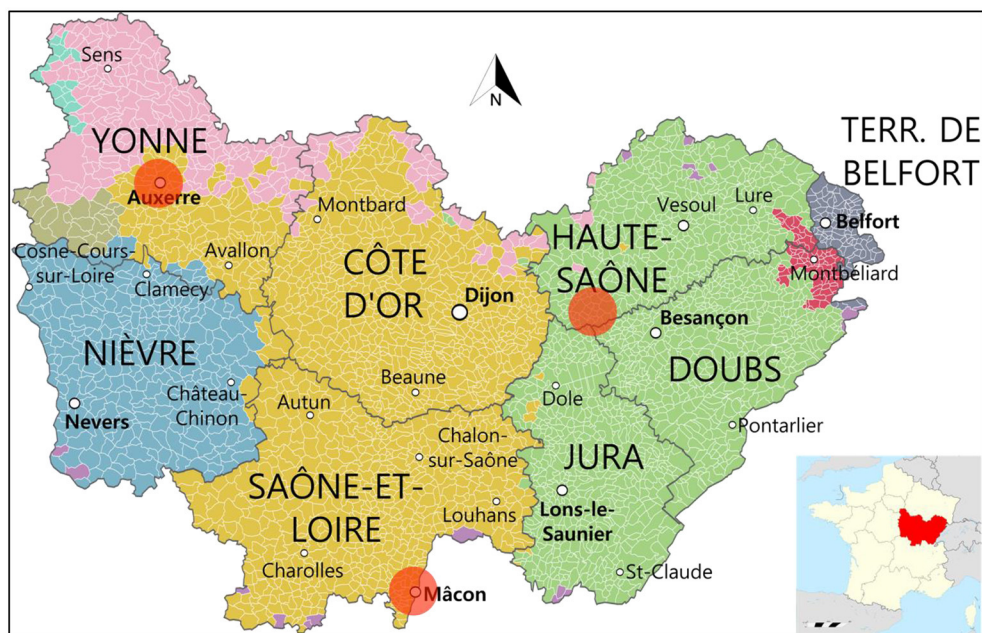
Sens

N

YONNE

Auxerre

TERR. DE BELFORT

Montbard

Vesoul

Lure

Belfort

Cosne-Cours-sur-Loire

Avallon

CÔTE D'OR

HAUTE-SAÔNE

Montbéliard

Clamecy

Dijon

Besançon

NIÈVRE

DOUBS

Château-Chinon

Beaune

Dole

Nevers

Autun

Pontarlier

Chalon-sur-Saône

JURA

SAÔNE-ET-LOIRE

Louhans

Lons-le-Saunier

Charolles

St-Claude

Mâcon